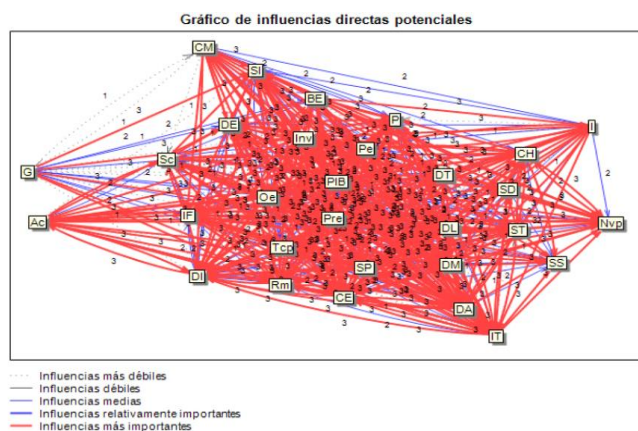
Gráfico de influencias directas potenciales

CM
SI
BE
P
I
DE
Inv
Pe
CH
G
Sc
DT
SD
Oe
PIB
Ac
IF
Pre
ST
Nvp
DL
Tcp
DM
SS
DI
SP
Rm
CE
DA
IT

Influencias más débiles
Influencias débiles
Influencias medias
Influencias relativamente importantes
Influencias más importantes